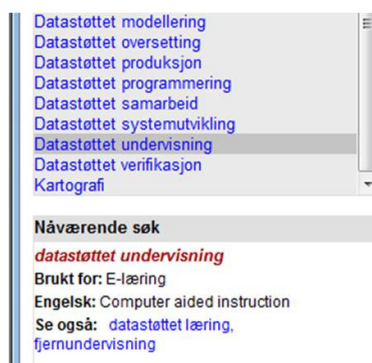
Datastøttet modellering
Datastøttet oversetting
Datastøttet produksjon
Datastøttet programmering
Datastøttet samarbeid
Datastøttet systemutvikling
Datastøttet undervisning
Datastøttet verifikasjon
Kartografi

Nåværende søk

datastøttet undervisning

Brukt for: E-læring

Engelsk: Computer aided instruction

Se også: datastøttet læring, fjernundervisning